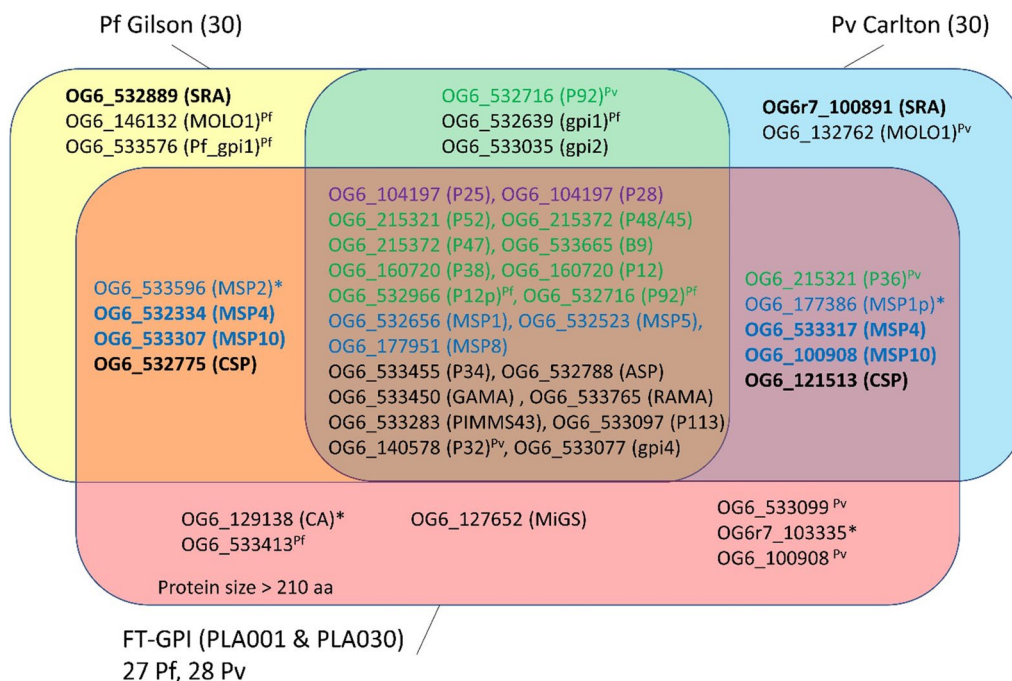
Pf Gilson (30)

Pv Carlton (30)

OG6_532889 (SRA)
OG6_146132 (MOLO1)$^{Pf}$
OG6_533576 (Pf_gpi1)$^{Pf}$

OG6_532716 (P92)$^{Pv}$
OG6_532639 (gpi1)$^{Pf}$
OG6_533035 (gpi2)

OG6r7_100891 (SRA)
OG6_132762 (MOLO1)$^{Pv}$

OG6_533596 (MSP2)*
OG6_532334 (MSP4)
OG6_533307 (MSP10)
OG6_532775 (CSP)

OG6_104197 (P25), OG6_104197 (P28)
OG6_215321 (P52), OG6_215372 (P48/45)
OG6_215372 (P47), OG6_533665 (B9)
OG6_160720 (P38), OG6_160720 (P12)
OG6_532966 (P12p)$^{Pf}$, OG6_532716 (P92)$^{Pf}$
OG6_532656 (MSP1), OG6_532523 (MSP5),
OG6_177951 (MSP8)
OG6_533455 (P34), OG6_532788 (ASP)
OG6_533450 (GAMA) , OG6_533765 (RAMA)
OG6_533283 (PIMMS43), OG6_533097 (P113)
OG6_140578 (P32)$^{Pv}$, OG6_533077 (gpi4)

OG6_215321 (P36)$^{Pv}$
OG6_177386 (MSP1p)*
OG6_533317 (MSP4)
OG6_100908 (MSP10)
OG6_121513 (CSP)

OG6_129138 (CA)*
OG6_533413$^{Pf}$

OG6_127652 (MiGS)

OG6_533099 $^{Pv}$
OG6r7_103335*
OG6_100908 $^{Pv}$

Protein size > 210 aa

FT-GPI (PLA001 & PLA030)
27 Pf, 28 Pv